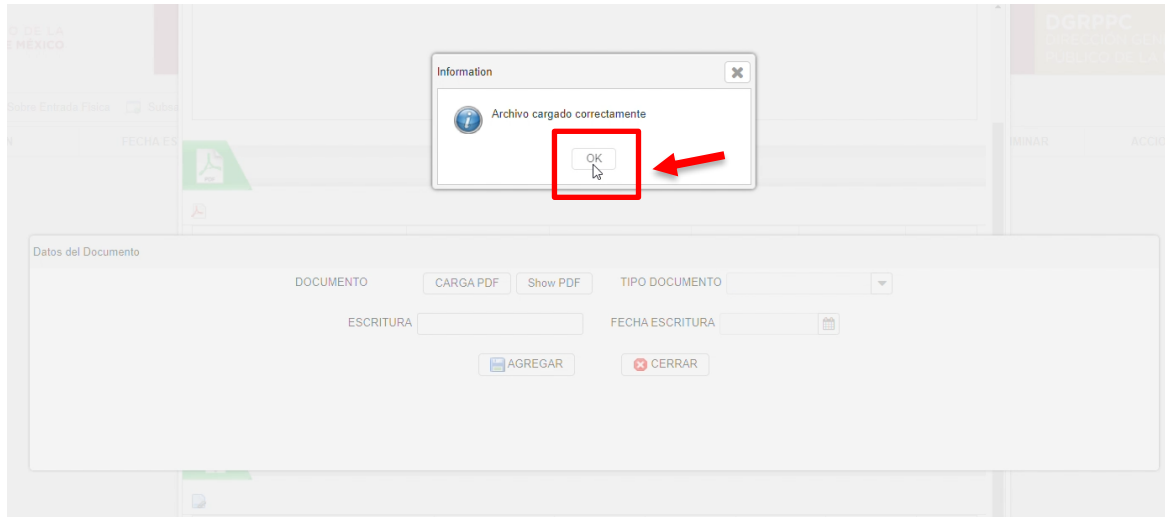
DE LA
MÉXICO

DGRPPC

Sobre Emisario Físico
Subsa

FECHA ES

IMINAR
ACCI

Information

Archivo cargado correctamente

OK

Datos del Documento

DOCUMENTO
CARGA PDF
Show PDF
TIPO DOCUMENTO

ESCRITURA
FECHA ESCRITURA

AGREGAR
CERRAR